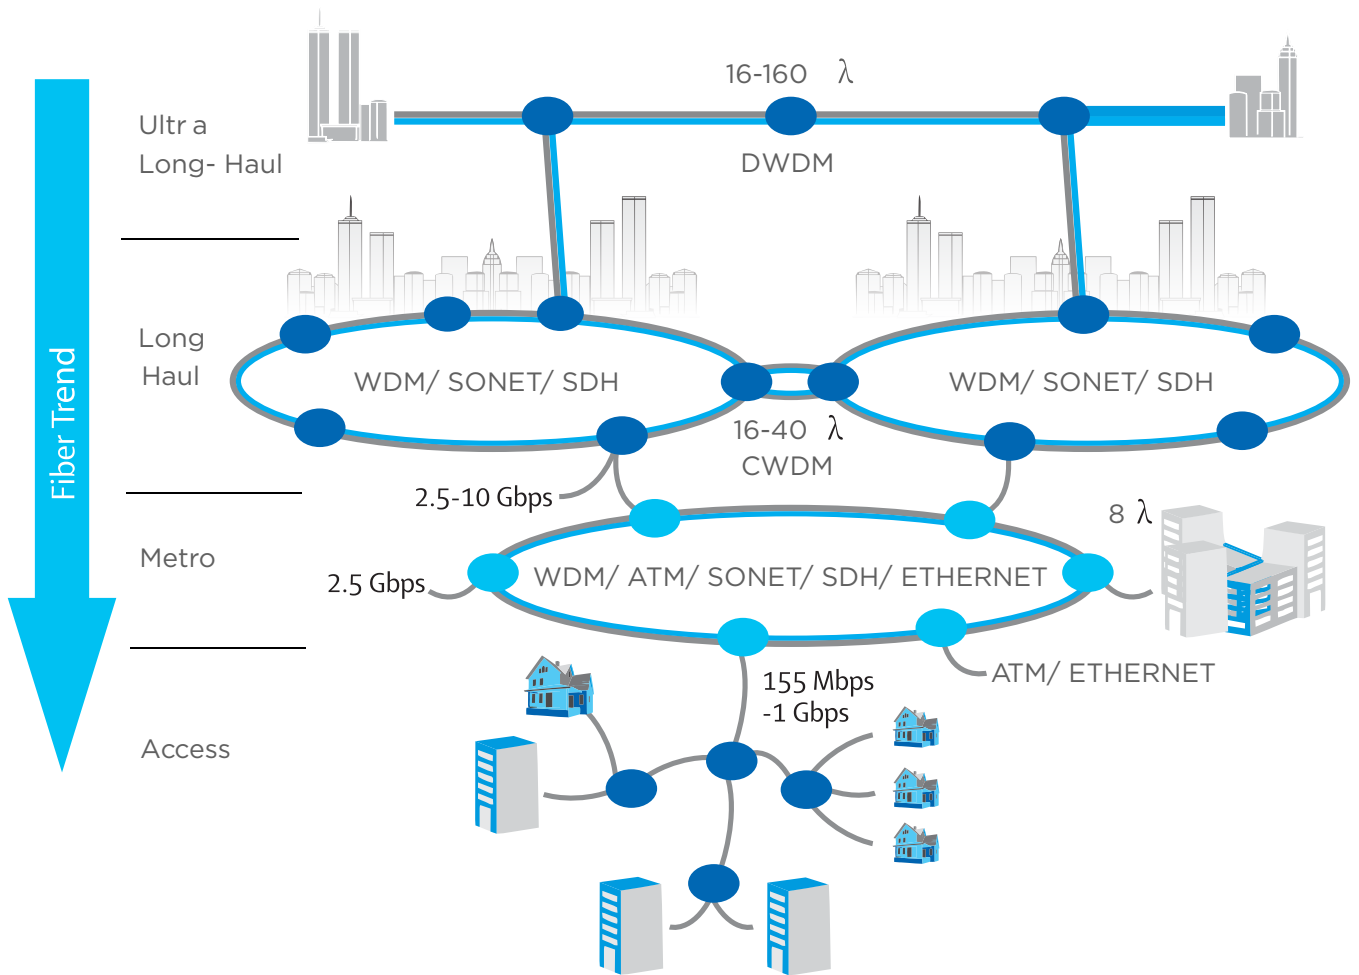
Fiber Trend

Ultr a Long- Haul

16-160 $\lambda$

DWDM

Long Haul

WDM/ SONET/ SDH

WDM/ SONET/ SDH

16-40 $\lambda$

CWDM

2.5-10 Gbps

Metro

8 $\lambda$

2.5 Gbps

WDM/ ATM/ SONET/ SDH/ ETHERNET

ATM/ ETHERNET

155 Mbps -1 Gbps

Access